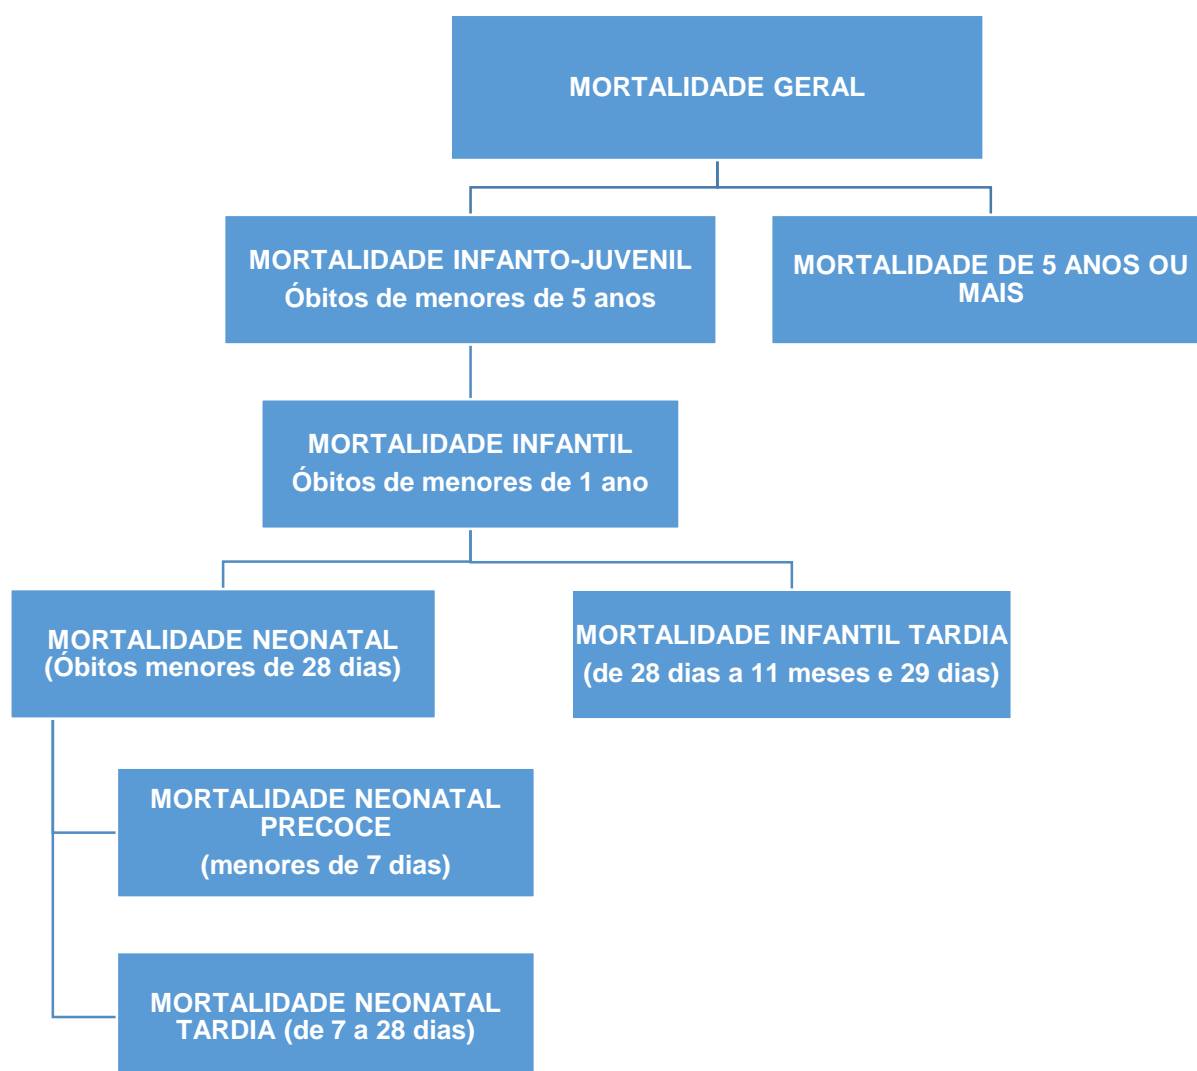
MORTALIDADE GERAL

MORTALIDADE INFANTO-JUVENIL
Óbitos de menores de 5 anos

MORTALIDADE DE 5 ANOS OU MAIS

MORTALIDADE INFANTIL
Óbitos de menores de 1 ano

MORTALIDADE NEONATAL
(Óbitos menores de 28 dias)

MORTALIDADE INFANTIL TARDIA
(de 28 dias a 11 meses e 29 dias)

MORTALIDADE NEONATAL PRECOCE
(menores de 7 dias)

MORTALIDADE NEONATAL TARDIA (de 7 a 28 dias)